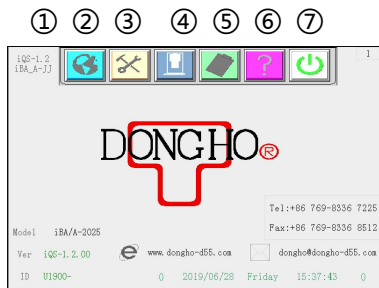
① ② ③ ④ ⑤ ⑥ ⑦

iQS-1.2
iBA_A-JJ

1

DONGHO®

Tel:+86 769-8336 7225
Fax:+86 769-8336 8512

Model iBA/A-2025

Ver iQS-1.2.00

www.dongho-d55.com

dongho@dongho-d55.com

ID U1900-

0

2019/06/28 Friday 15:37:43

0